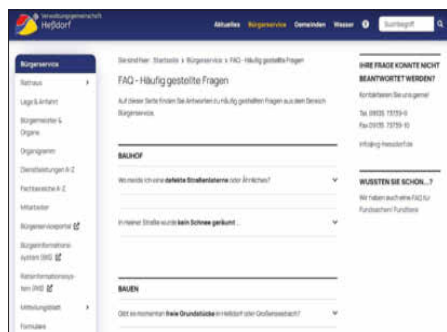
Verwaltungsgemeinschaft
Heßdorf

Aktuelles Bürgerservice Gemeinden Wasser Suchbegriff

Bürgerservice

Rathaus

Lage & Anfahrt

Bürgermeister & Organe

Organigramm

Dienstleistungen A-Z

Fachbereiche A-Z

Mitarbeiter

Bürgerserviceportal

Bürgerinformationssystem (BIS)

Ratsinformationssystem (RIS)

Mitteilungsblatt

Formulare

Sie sind hier: Startseite > Bürgerservice > FAQ - Häufig gestellte Fragen

FAQ - Häufig gestellte Fragen

Auf dieser Seite finden Sie Antworten zu häufig gestellten Fragen aus dem Bereich Bürgerservice.

BAUHOF

Wo melde ich eine defekte Straßenlaterne oder Ähnliches?

In meiner Straße wurde kein Schnee geräumt ...

BAUEN

Gibt es momentan freie Grundstücke in Heßdorf oder Großenseebach?

IHRE FRAGE KONNTE NICHT BEANTWORTET WERDEN?

Kontaktieren Sie uns gerne!

Tel. 09135 73759-0
Fax 09135 73759-10

info@vg-hessdorf.de

WUSSTEN SIE SCHON...?

Wir haben auch eine FAQ für Fundsachen/ Fundtiere